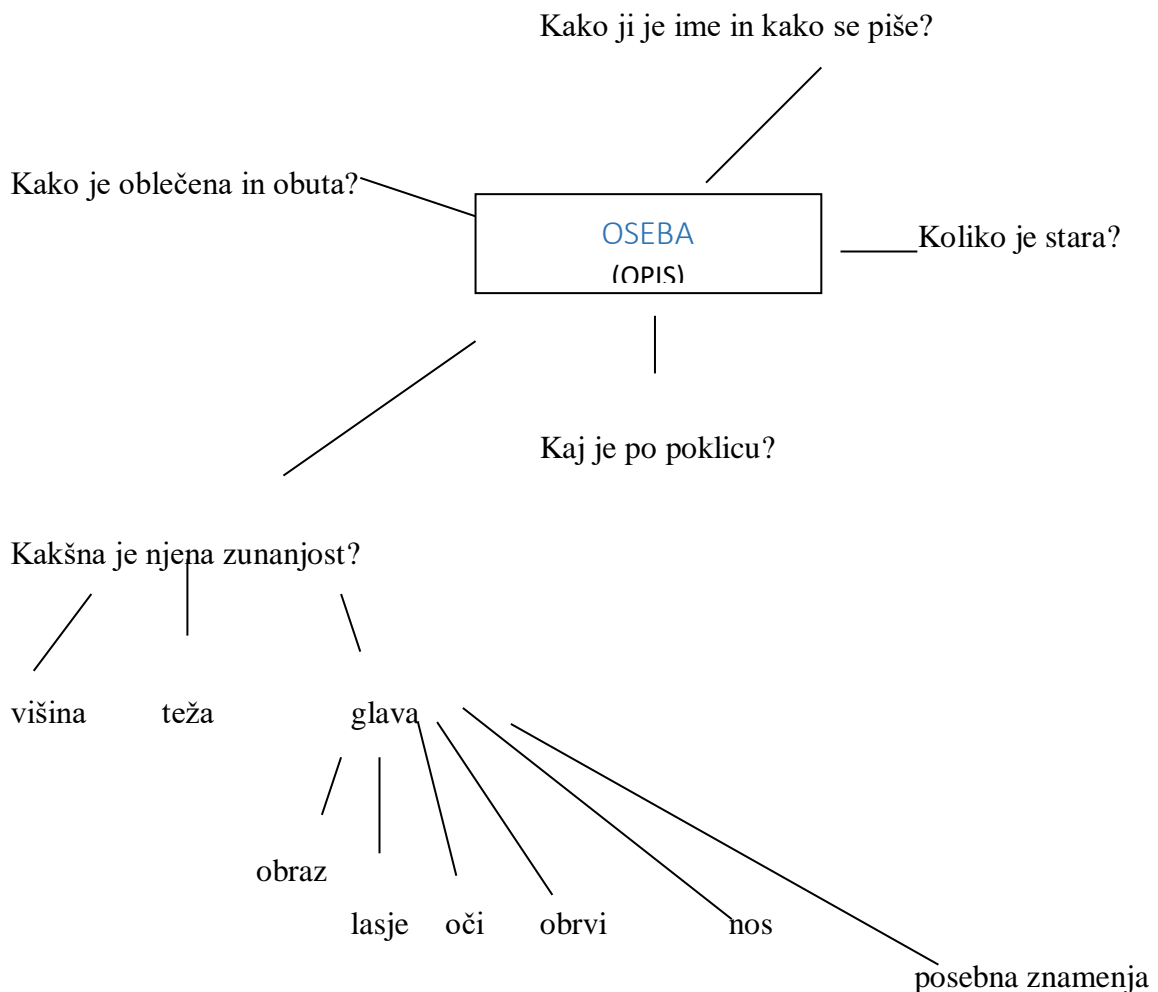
Kako ji je ime in kako se piše?

Kako je oblečena in obuta?

OSEBA
(OPIS)

Koliko je stara?

Kaj je po poklicu?

Kakšna je njena zunanjost?

višina

teža

glava

obraz

lasje

oči

obrvi

nos

posebna znamenja